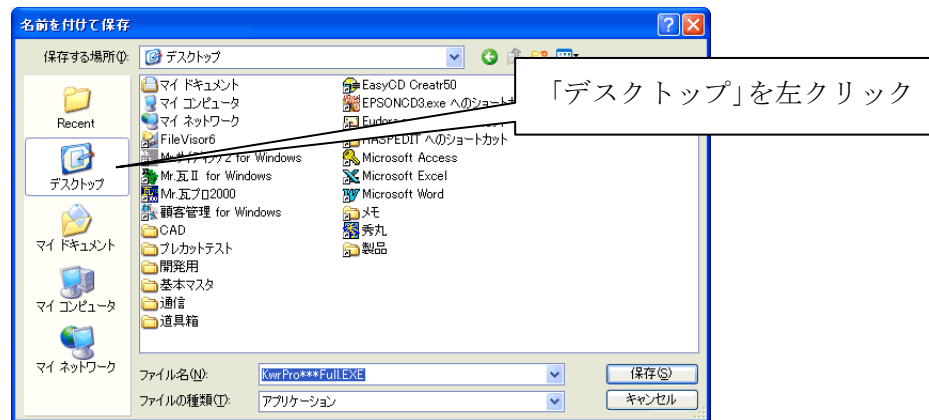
名前を付けて保存

保存する場所(I): デスクトップ

「デスクトップ」を左クリック

Recent
デスクトップ
マイ ドキュメント
マイ コンピュータ
マイ ネットワーク

マイ ドキュメント
マイ コンピュータ
マイ ネットワーク
FileVisor6
Mr.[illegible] for Windows
Mr.瓦II for Windows
Mr.瓦プロ2000
顧客管理 for Windows
CAD
プレカットテスト
開発用
基本マスタ
通信
道具箱

EasyCD Creatr50
EPSONCD3.exe へのショート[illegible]
Eudora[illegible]
HASPEDIT へのショートカット
Microsoft Access
Microsoft Excel
Microsoft Word
メモ
秀丸
製品

ファイル名(N): KwrPro***Full.EXE
ファイルの種類(T): アプリケーション
保存(S)
キャンセル